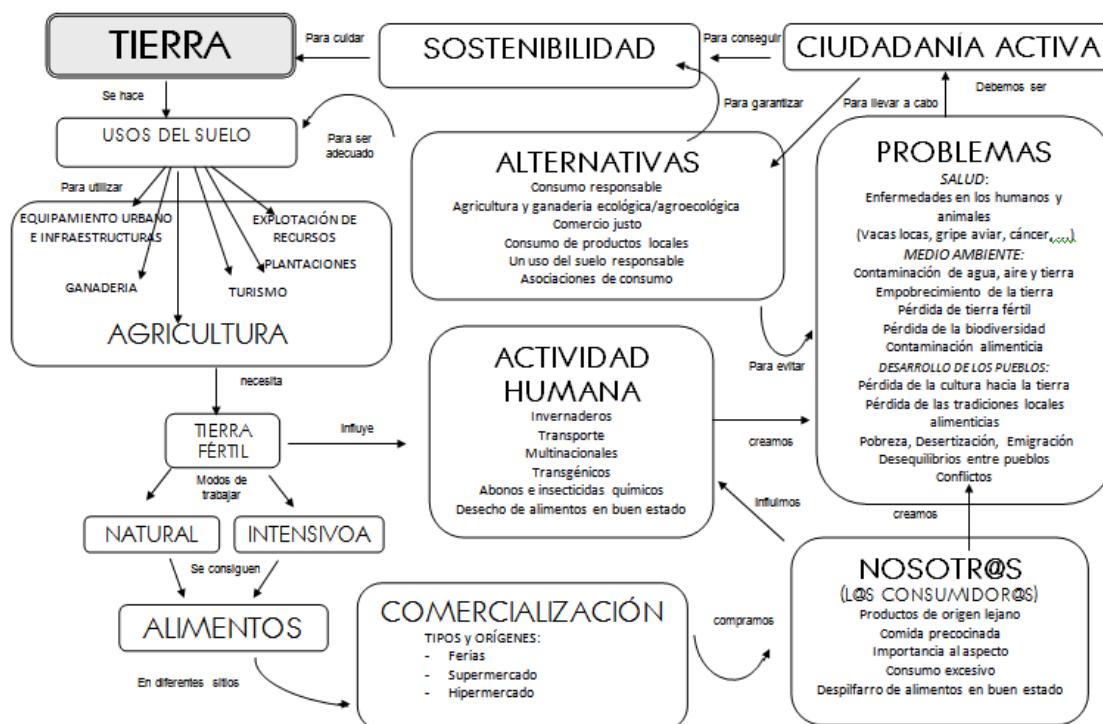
TIERRA

Para cuidar

SOSTENIBILIDAD

Para conseguir

CIUDADANIA ACTIVA

Se hace

USOS DEL SUELO

Para ser adecuado

Para garantizar

Para llevar a cabo

Debemos ser

ALTERNATIVAS
Consumo responsable
Agricultura y ganaderia ecológica/agroecológica
Comercio justo
Consumo de productos locales
Un uso del suelo responsable
Asociaciones de consumo

PROBLEMAS
SALUD:
Enfermedades en los humanos y animales
(Vacas locas, gripe aviar, cáncer,...)
MEDIO AMBIENTE:
Contaminación de agua, aire y tierra
Empobrecimiento de la tierra
Pérdida de tierra fértil
Pérdida de la biodiversidad
Contaminación alimenticia
DESARROLLO DE LOS PUEBLOS:
Pérdida de la cultura hacia la tierra
Pérdida de las tradiciones locales alimenticias
Pobreza, Desertización, Emigración
Desequilibrios entre pueblos
Conflictos

Para utilizar

EQUIPAMIENTO URBANO E INFRAESTRUCTURAS

EXPLOTACIÓN DE RECURSOS

PLANTACIONES

GANADERIA

TURISMO

AGRICULTURA

Para evitar

ACTIVIDAD HUMANA
Invernaderos
Transporte
Multinacionales
Transgénicos
Abonos e insecticidas químicos
Desecho de alimentos en buen estado

necesita

TIERRA FÉRTIL

Influye

creamos

Modos de trabajar

influimos

creamos

NATURAL

INTENSIVOA

Se consiguen

ALIMENTOS

NOSOTR@S
(L@S CONSUMIDOR@S)
Productos de origen lejano
Comida precocinada
Importancia al aspecto
Consumo excesivo
Despilfarro de alimentos en buen estado

COMERCIALIZACIÓN
TIPOS y ORÍGENES:
- Ferias
- Supermercado
- Hipermercado

compramos

En diferentes sitios